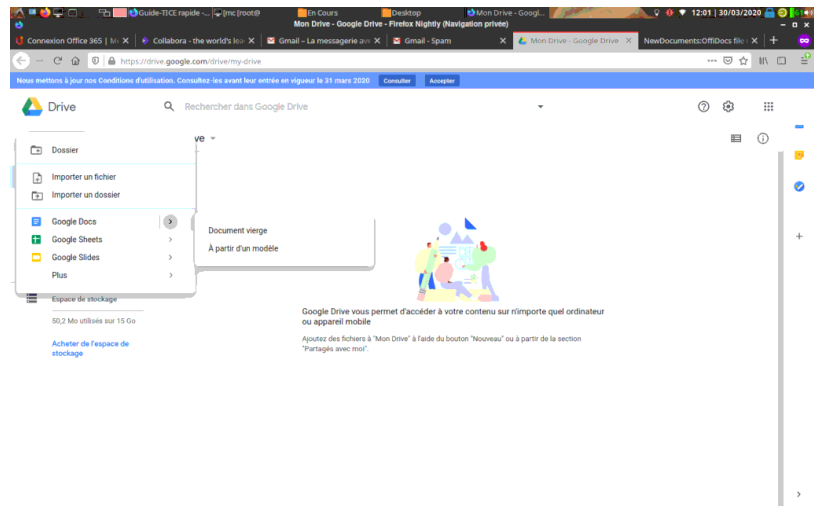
Guide-TICE rapide -... [mc [root@ En Cours Desktop Mon Drive - Googl... 12:01 | 30/03/2020
Mon Drive - Google Drive - Firefox Nightly (Navigation privée)

Connexion Office 365 | M × Collabora - the world's lea × Gmail – La messagerie av × Gmail - Spam × Mon Drive - Google Drive × NewDocuments:OffiDocs file × +

https://drive.google.com/drive/my-drive

Nous mettons à jour nos Conditions d'utilisation. Consultez-les avant leur entrée en vigueur le 31 mars 2020 Consulter Accepter

Drive

Rechercher dans Google Drive

Dossier

Importer un fichier

Importer un dossier

Google Docs

Google Sheets

Google Slides

Plus

Document vierge

À partir d'un modèle

ve

Espace de stockage

50,2 Mo utilisés sur 15 Go

Acheter de l'espace de stockage

Google Drive vous permet d'accéder à votre contenu sur n'importe quel ordinateur ou appareil mobile

Ajoutez des fichiers à "Mon Drive" à l'aide du bouton "Nouveau" ou à partir de la section "Partagés avec moi".